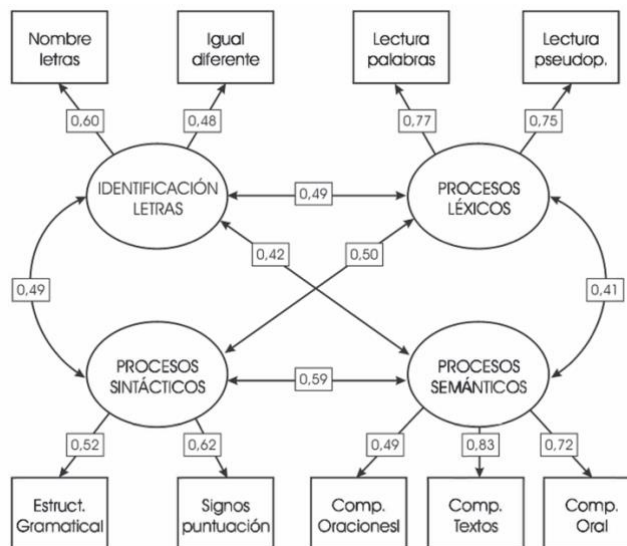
Nombre letras

Igual diferente

Lectura palabras

Lectura pseudop.

0,60

0,48

0,77

0,75

IDENTIFICACIÓN LETRAS

0,49

PROCESOS LÉXICOS

0,42

0,50

0,49

0,41

PROCESOS SINTÁCTICOS

0,59

PROCESOS SEMÁNTICOS

0,52

0,62

0,49

0,83

0,72

Estruct. Gramatical

Signos puntuación

Comp. Oracionesl

Comp. Textos

Comp. Oral